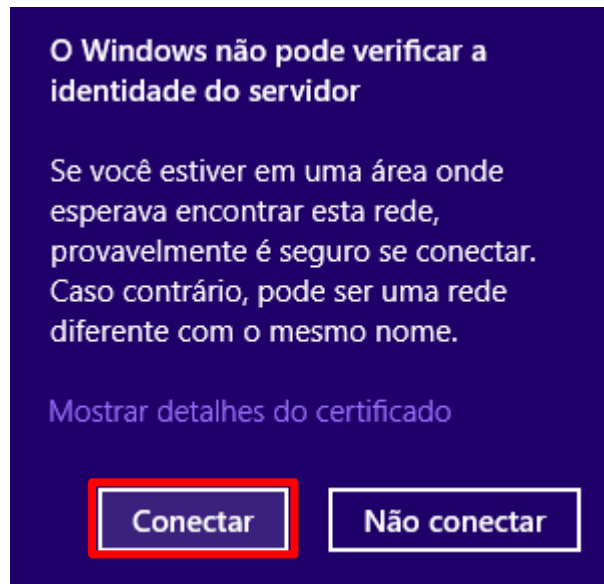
O Windows não pode verificar a identidade do servidor

Se você estiver em uma área onde esperava encontrar esta rede, provavelmente é seguro se conectar. Caso contrário, pode ser uma rede diferente com o mesmo nome.

Mostrar detalhes do certificado

Conectar

Não conectar